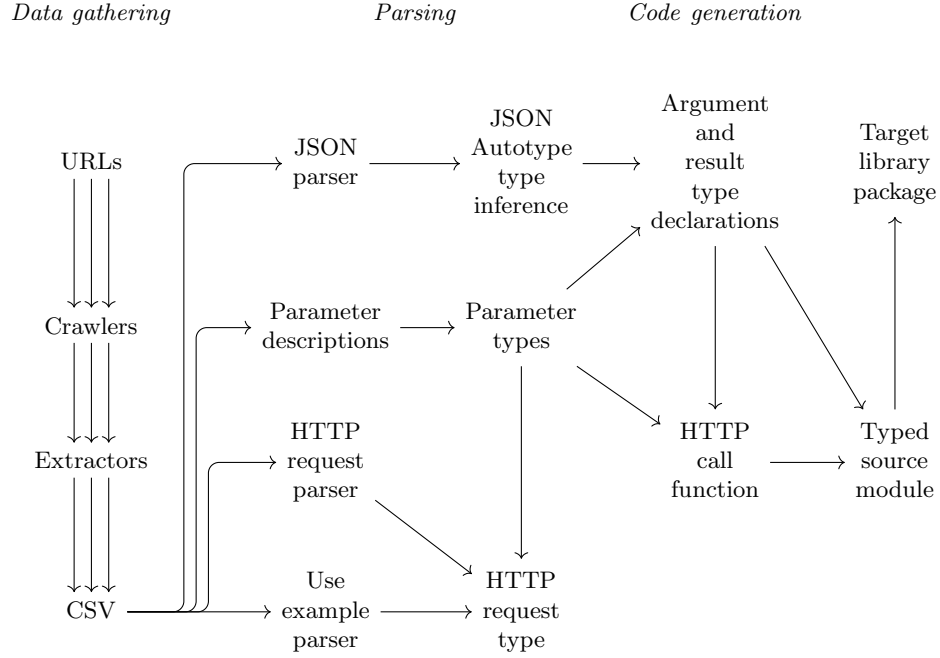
*Data gathering*

*Parsing*

*Code generation*

URLs

Crawlers

Extractors

CSV

JSON parser

Parameter descriptions

HTTP request parser

Use example parser

JSON Autotype type inference

Parameter types

HTTP request type

Argument and result type declarations

HTTP call function

Target library package

Typed source module